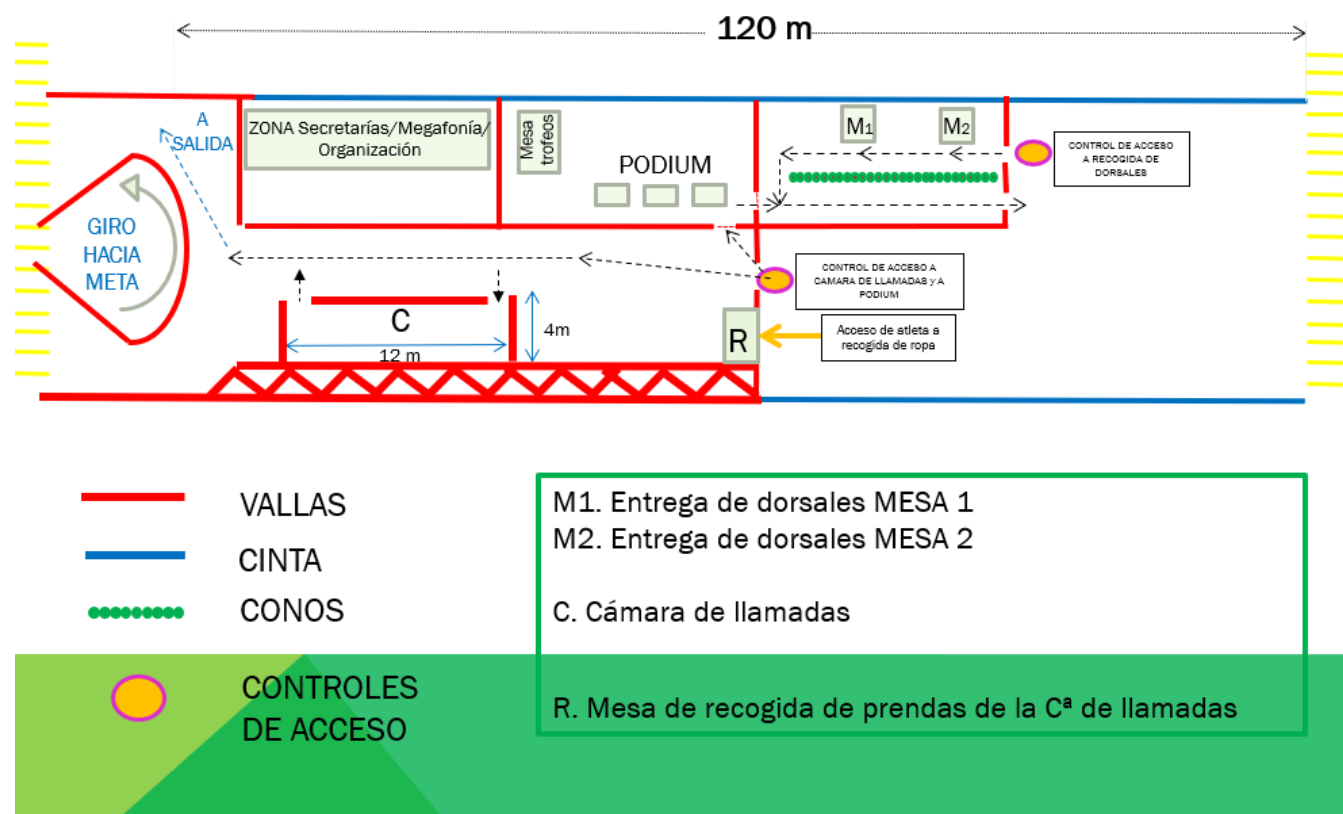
120 m

A SALIDA

ZONA Secretarías/Megafonía/ Organización

Mesa trofeos

PODIUM

M1

M2

CONTROL DE ACCESO A RECOGIDA DE DORSALES

GIRO HACIA META

CONTROL DE ACCESO A CAMARA DE LLAMADAS y A PODIUM

C

4m

12 m

R

Acceso de atleta a recogida de ropa

VALLAS

CINTA

CONOS

CONTROLES DE ACCESO

M1. Entrega de dorsales MESA 1
M2. Entrega de dorsales MESA 2

C. Cámara de llamadas

R. Mesa de recogida de prendas de la Cª de llamadas